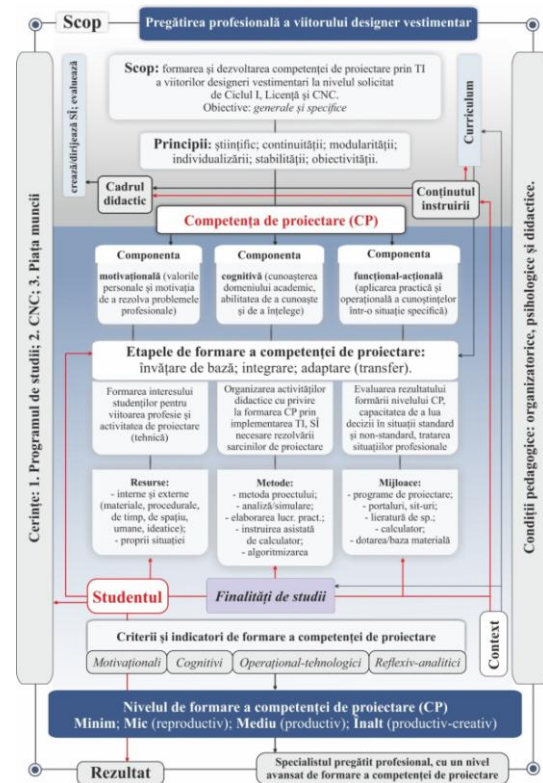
Scop

Pregătirea profesională a viitorului designer vestimentar

Cerințe: 1. Programul de studii; 2. CNC; 3. Piața muncii

Condiții pedagogice: organizatorice, psihologice și didactice.

creează/dirijează SÎ; evaluează

Scop: formarea și dezvoltarea competenței de proiectare prin TI a viitorilor designeri vestimentari la nivelul solicitat de Ciclul I, Licență și CNC.
Obiective: generale și specifice

Curriculum

Principii: științific; continuității; modularității; individualizării; stabilității; obiectivității.

Cadrul didactic

Conținutul instruirii

Competența de proiectare (CP)

Componenta

motivațională (valorile personale și motivația de a rezolva problemele profesionale)

Componenta

cognitivă (cunoașterea domeniului academic, abilitatea de a cunoaște și de a înțelege)

Componenta

funcțional-acțională (aplicarea practică și operațională a cunoștințelor într-o situație specifică)

Etapele de formare a competenței de proiectare:
învățare de bază; integrare; adaptare (transfer).

Formarea interesului studenților pentru viitoarea profesie și activitatea de proiectare (tehnică)

Organizarea activităților didactice cu privire la formarea CP prin implementarea TI, SÎ necesare rezolvării sarcinilor de proiectare

Evaluarea rezultatului formării nivelului CP, capacitatea de a lua decizii în situații standard și non-standard, tratarea situațiilor profesionale

Resurse:
- interne și externe (materiale, procedurale, de timp, de spațiu, umane, ideatice);
- proprii situației

Metode:
- metoda proiectului;
- analiză/simulare;
- elaborarea lucr. pract.;
- instruirea asistată de calculator;
- algoritmizarea

Mijloace:
- programe de proiectare;
- portaluri, sit-uri;
- literatură de sp.;
- calculator;
- dotarea/baza materială

Studentul

Finalități de studii

Criterii și indicatori de formare a competenței de proiectare

Motivaționali | Cognitivi | Operațional-tehnologici | Reflexiv-analitici

Context

Nivelul de formare a competenței de proiectare (CP)
Minim; Mic (reproductiv); Mediu (productiv); Înalt (productiv-creativ)

Rezultat

Specialistul pregătit profesional, cu un nivel avansat de formare a competenței de proiectare